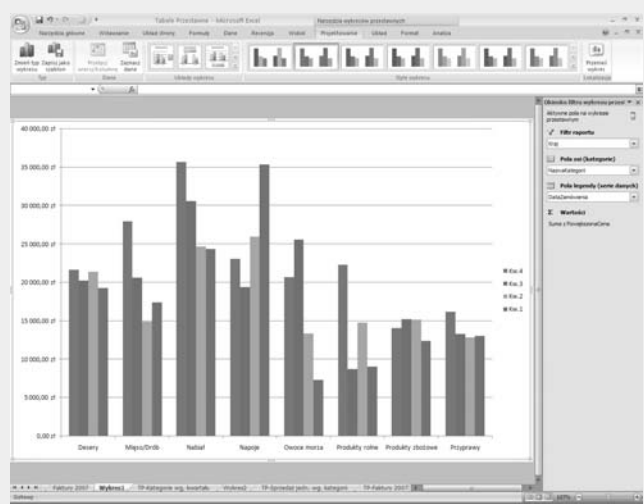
Tabele Przestawne - Microsoft Excel

Narzędzia wykresów przestawnych

Narzędzia główne Wstawianie Układ strony Formuły Dane Recenzja Widok Projektowanie Układ Formatowanie Analiza

Zmień typ wykresu Zapisz jako szablon

Typ

Przełącz wiersz/kolumnę Zaznacz dane

Dane

Układy wykresu

Style wykresu

Przenieś wykres

Lokalizacja

Okienko filtru wykresu przestawnego

Aktywne pola na wykresie przestawnym

Filtr raportu

Kraj

Pola osi (kategorie)

NazwaKategorii

Pola legendy (serie danych)

DataZamówienia

Wartości

Suma z PrzewożonaCena

40 000,00 zł

35 000,00 zł

30 000,00 zł

25 000,00 zł

20 000,00 zł

15 000,00 zł

10 000,00 zł

5 000,00 zł

0,00 zł

Desery

Mięso/Drób

Nabiał

Napoje

Owoce morza

Produkty rolne

Produkty zbożowe

Przyprawy

Kw.4

Kw.3

Kw.2

Kw.1

Faktury 2007 Wykres1 TP-Kategorie wg. kwartału Wykres2 TP-Sprzedaż jedn. wg. kategorii TP-Faktury 2007

Gotowy